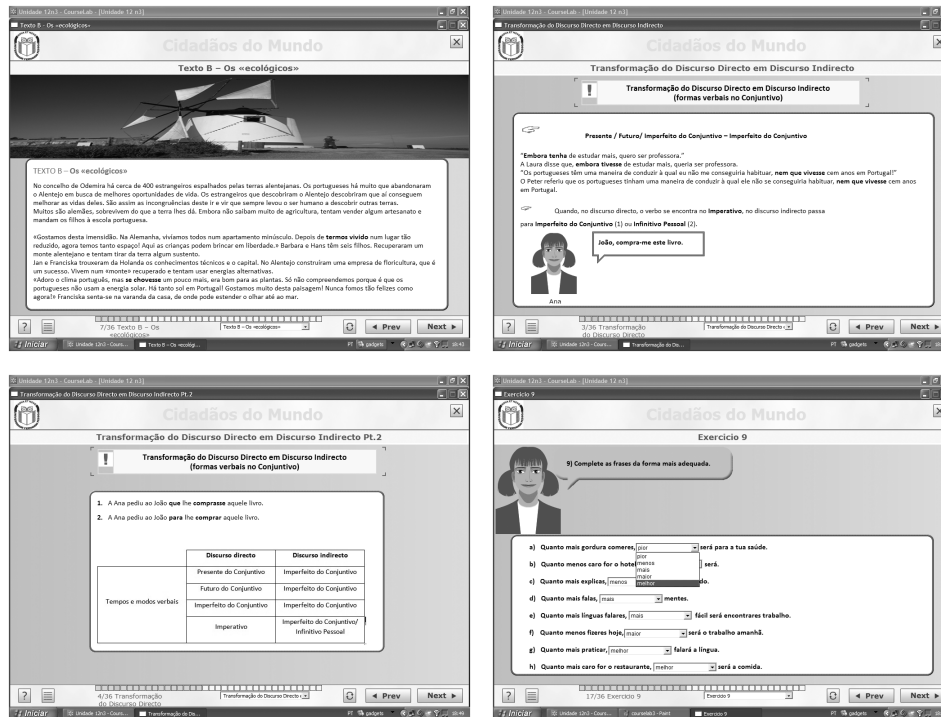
Unidade 12n3 - CourseLab - [Unidade 12 n3]

Texto B - Os «ecológicos»

Cidadãos do Mundo

Texto B – Os «ecológicos»

TEXTO B – Os «ecológicos»

No concelho de Odemira há cerca de 400 estrangeiros espalhados pelas terras alentejanas. Os portugueses há muito que abandonaram o Alentejo em busca de melhores oportunidades de vida. Os estrangeiros que descobriram o Alentejo descobriram que aí conseguem melhorar as vidas deles. São assim as incongruências deste ir e vir que sempre levou o ser humano a descobrir outras terras. Muitos são alemães, sobrevivem do que a terra lhes dá. Embora não saibam muito de agricultura, tentam vender algum artesanato e mandam os filhos à escola portuguesa.

«Gostamos desta imensidão. Na Alemanha, vivíamos todos num apartamento minúsculo. Depois de termos vivido num lugar tão reduzido, agora temos tanto espaço! Aqui as crianças podem brincar em liberdade.» Barbara e Hans têm seis filhos. Recuperaram um monte alentejano e tentam tirar da terra algum sustento.
Jan e Franciska trouxeram da Holanda os conhecimentos técnicos e o capital. No Alentejo construíram uma empresa de floricultura, que é um sucesso. Vivem num «monte» recuperado e tentam usar energias alternativas.
«Adoro o clima português, mas se chovesse um pouco mais, era bom para as plantas. Só não compreendemos porque é que os portugueses não usam a energia solar. Há tanto sol em Portugal! Gostamos muito desta paisagem! Nunca fomos tão felizes como agora!» Franciska senta-se na varanda da casa, de onde pode estender o olhar até ao mar.

7/36 Texto B – Os «ecológicos»
Texto B – Os «ecológicos»
Prev
Next

Iniciar | Unidade 12n3 - Cours... | Texto B - Os «ecológi...

Unidade 12n3 - CourseLab - [Unidade 12 n3]

Transformação do Discurso Directo em Discurso Indirecto

Cidadãos do Mundo

Transformação do Discurso Directo em Discurso Indirecto

Transformação do Discurso Directo em Discurso Indirecto
(formas verbais no Conjuntivo)

Presente / Futuro/ Imperfeito do Conjuntivo – Imperfeito do Conjuntivo

"Embora tenha de estudar mais, quero ser professora."
A Laura disse que, embora tivesse de estudar mais, queria ser professora.
"Os portugueses têm uma maneira de conduzir à qual eu não me conseguiria habituar, nem que vivesse cem anos em Portugal!"
O Peter referiu que os portugueses tinham uma maneira de conduzir à qual ele não se conseguiria habituar, nem que vivesse cem anos em Portugal.

Quando, no discurso directo, o verbo se encontra no Imperativo, no discurso indirecto passa para Imperfeito do Conjuntivo (1) ou Infinitivo Pessoal (2).

João, compra-me este livro.

Ana

3/36 Transformação do Discurso Directo
Transformação do Discurso Directo
Prev
Next

Iniciar | Unidade 12n3 - Cours... | Transformação do Dis...

Unidade 12n3 - CourseLab - [Unidade 12 n3]

Transformação do Discurso Directo em Discurso Indirecto Pt.2

Cidadãos do Mundo

Transformação do Discurso Directo em Discurso Indirecto Pt.2

Transformação do Discurso Directo em Discurso Indirecto
(formas verbais no Conjuntivo)

1. A Ana pediu ao João que lhe comprasse aquele livro.
2. A Ana pediu ao João para lhe comprar aquele livro.

| | Discurso directo | Discurso indirecto |
|---|---|---|
| Tempos e modos verbais | Presente do Conjuntivo | Imperfeito do Conjuntivo |
| | Futuro do Conjuntivo | Imperfeito do Conjuntivo |
| | Imperfeito do Conjuntivo | Imperfeito do Conjuntivo |
| | Imperativo | Imperfeito do Conjuntivo/ Infinitivo Pessoal |

4/36 Transformação do Discurso Directo
Transformação do Discurso Directo
Prev
Next

Iniciar | Unidade 12n3 - Cours... | Transformação do Dis...

Unidade 12n3 - CourseLab - [Unidade 12 n3]

Exercício 9

Cidadãos do Mundo

Exercício 9

9) Complete as frases da forma mais adequada.

a) Quanto mais gordura comeres, pior será para a tua saúde.
pior
menos
mais
maior
melhor
b) Quanto menos caro for o hote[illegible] será.
c) Quanto mais explicas, menos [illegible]do.
d) Quanto mais falas, mais mentes.
e) Quanto mais línguas falares, mais fácil será encontrares trabalho.
f) Quanto menos fizeres hoje, maior será o trabalho amanhã.
g) Quanto mais praticar, melhor falará a língua.
h) Quanto mais caro for o restaurante, melhor será a comida.

17/36 Exercício 9
Exercício 9
Prev
Next

Iniciar | Unidade 12n3 - Cours... | courselab3 - Paint | Exercício 9